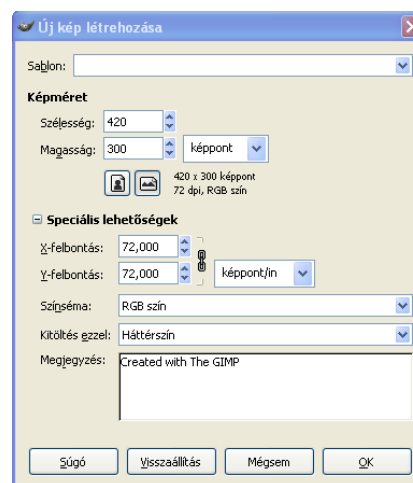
Új kép létrehozása

Sablon:

Képméret

Szélesség: 420

Magasság: 300 képpont

420 x 300 képpont
72 dpi, RGB szín

⊟ Speciális lehetőségek

X-felbontás: 72,000

Y-felbontás: 72,000 képpont/in

Színséma: RGB szín

Kitöltés ezzel: Háttérszín

Megjegyzés: Created with The GIMP

Súgó | Visszaállítás | Mégsem | OK